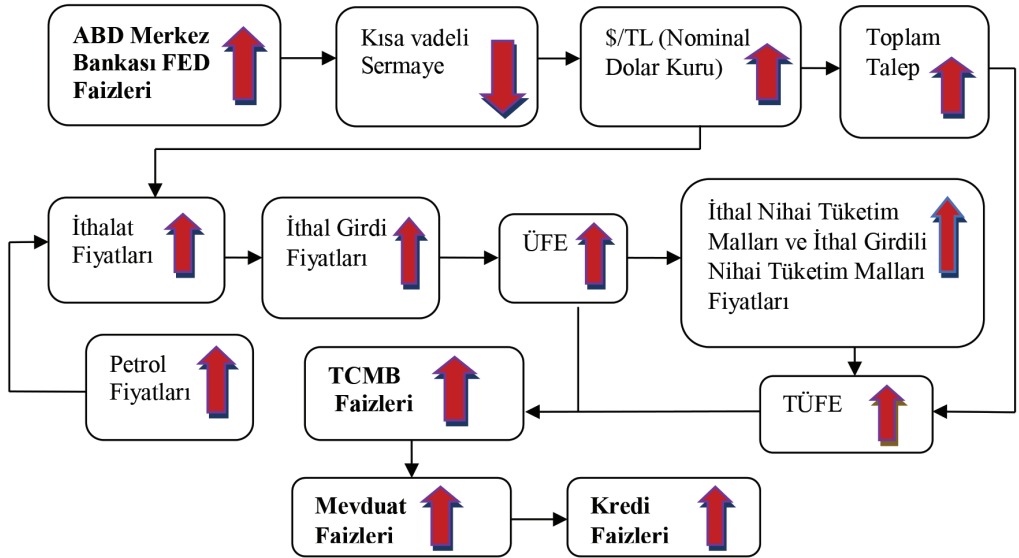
ABD Merkez Bankası FED Faizleri

Kısa vadeli Sermaye

$/TL (Nominal Dolar Kuru)

Toplam Talep

İthalat Fiyatları

İthal Girdi Fiyatları

ÜFE

İthal Nihai Tüketim Malları ve İthal Girdili Nihai Tüketim Malları Fiyatları

Petrol Fiyatları

TCMB Faizleri

TÜFE

Mevduat Faizleri

Kredi Faizleri